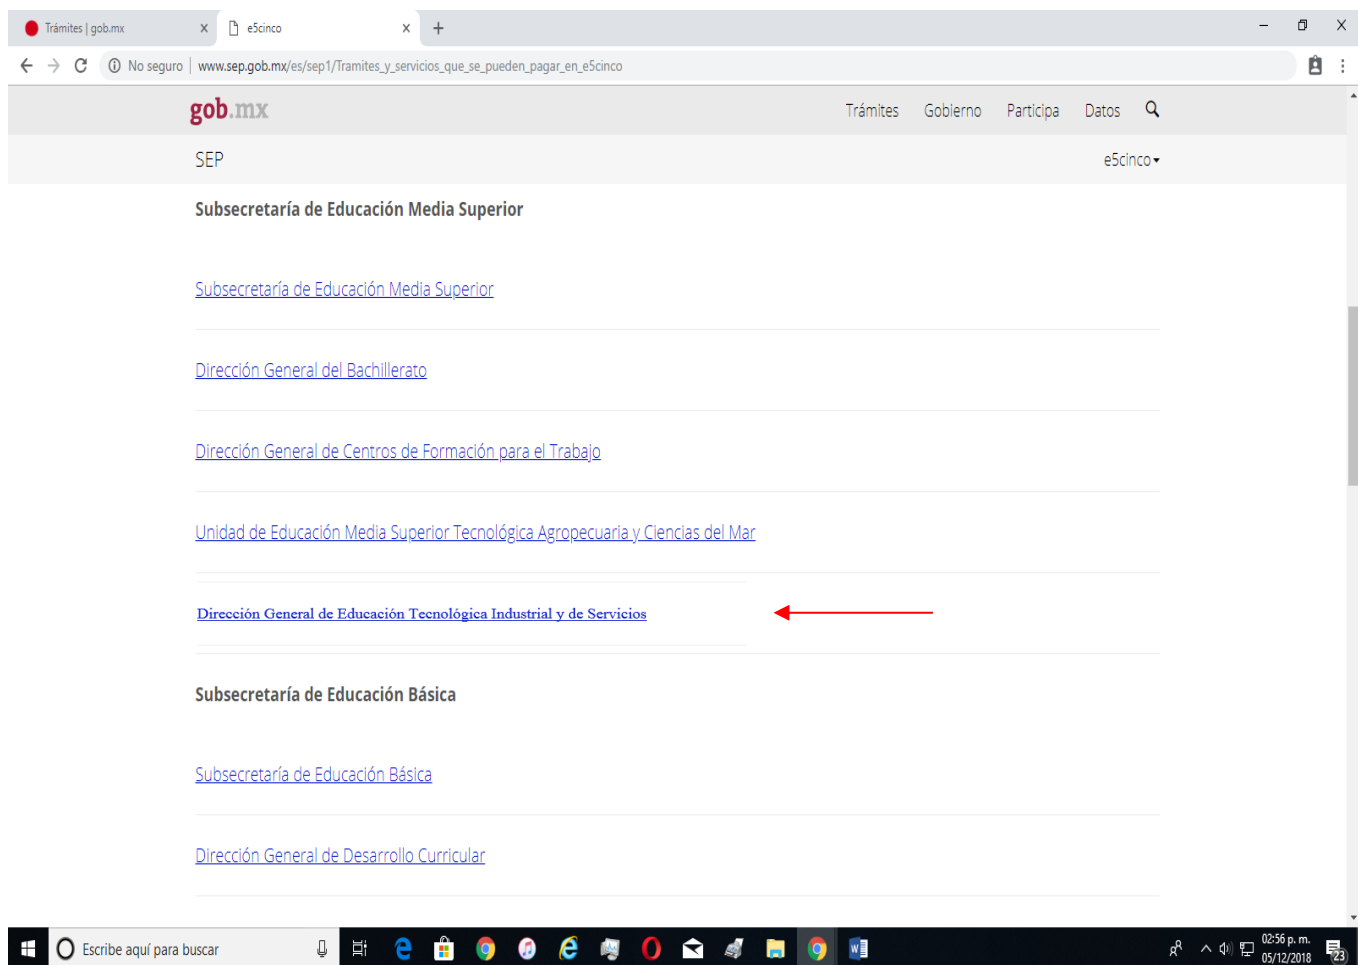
Trámites | gob.mx
e5cinco
No seguro | www.sep.gob.mx/es/sep1/Tramites_y_servicios_que_se_pueden_pagar_en_e5cinco

gob.mx
Trámites Gobierno Participa Datos

SEP
e5cinco

Subsecretaría de Educación Media Superior

Subsecretaría de Educación Media Superior

Dirección General del Bachillerato

Dirección General de Centros de Formación para el Trabajo

Unidad de Educación Media Superior Tecnológica Agropecuaria y Ciencias del Mar

Dirección General de Educación Tecnológica Industrial y de Servicios

Subsecretaría de Educación Básica

Subsecretaría de Educación Básica

Dirección General de Desarrollo Curricular

Escribe aquí para buscar
02:56 p. m.
05/12/2018
23